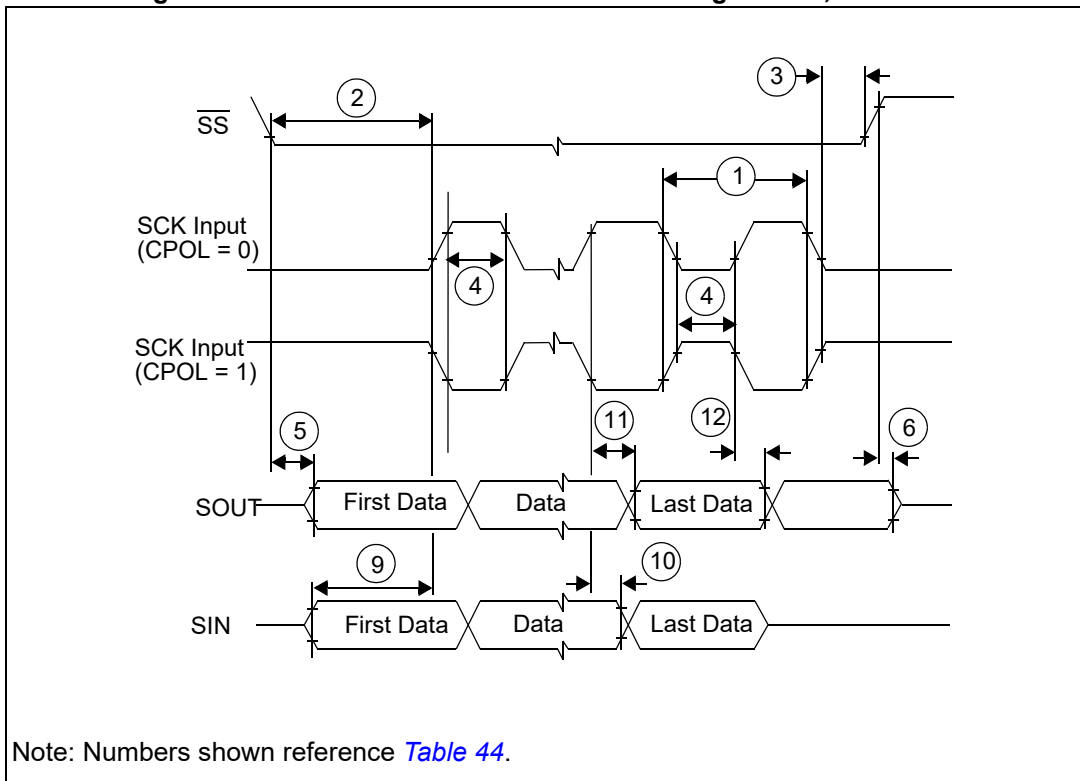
$\overline{SS}$

2

3

1

SCK Input (CPOL = 0)

4

4

SCK Input (CPOL = 1)

5

11

12

6

SOUT

First Data

Data

Last Data

9

10

SIN

First Data

Data

Last Data

Note: Numbers shown reference *Table 44*.